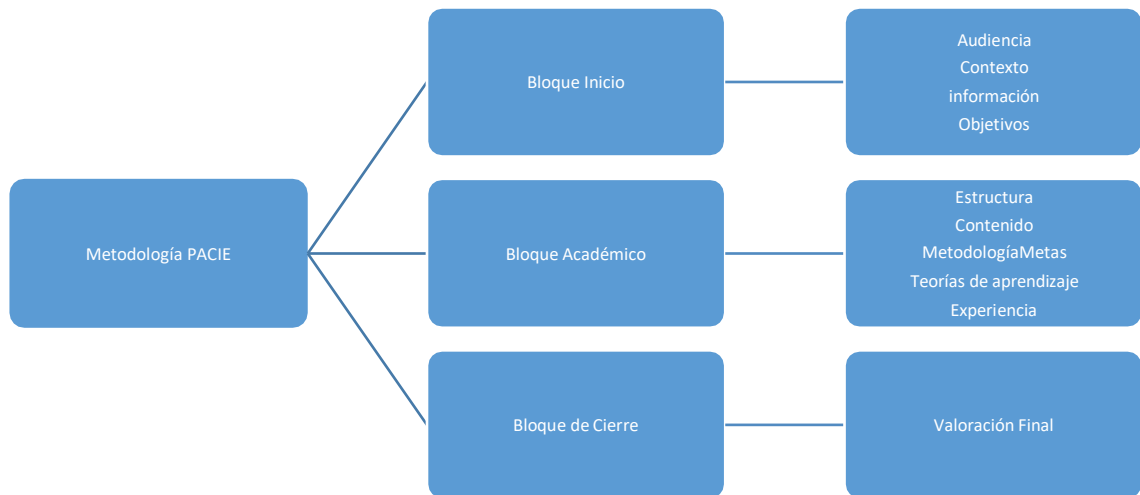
Metodología PACIE

Bloque Inicio

Audiencia
Contexto
información
Objetivos

Bloque Académico

Estructura
Contenido
MetodologíaMetas
Teorías de aprendizaje
Experiencia

Bloque de Cierre

Valoración Final